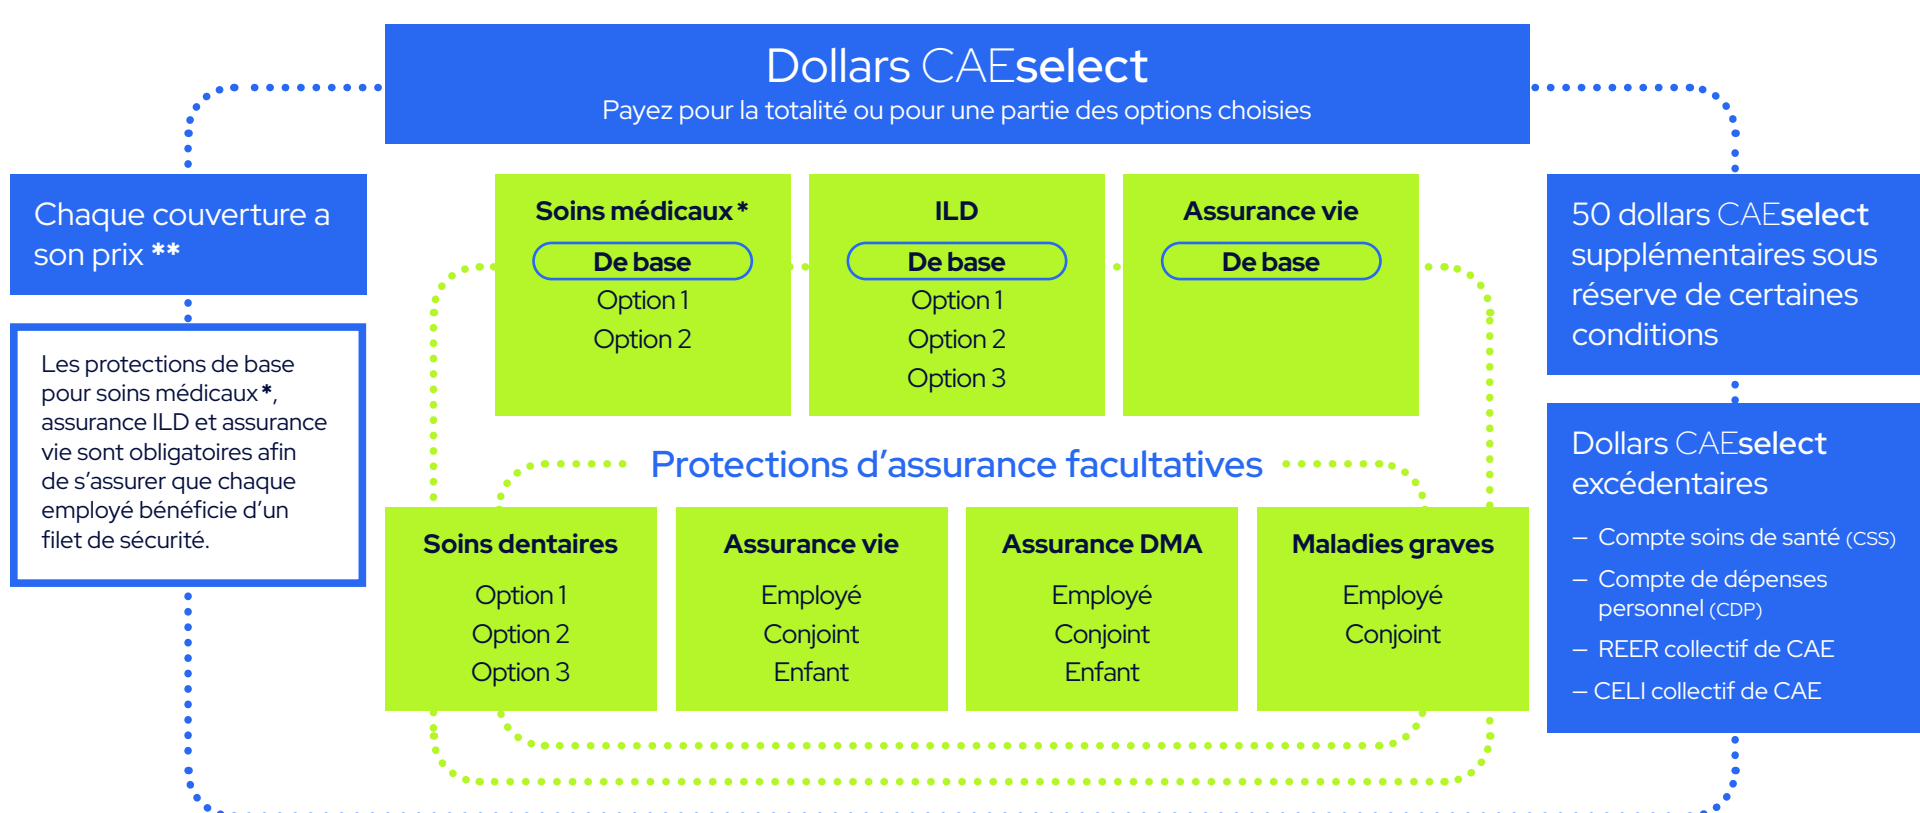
Dollars CAEselect
Payez pour la totalité ou pour une partie des options choisies

Chaque couverture a son prix **

Les protections de base pour soins médicaux*, assurance ILD et assurance vie sont obligatoires afin de s'assurer que chaque employé bénéficie d'un filet de sécurité.

Soins médicaux*
De base
Option 1
Option 2

ILD
De base
Option 1
Option 2
Option 3

Assurance vie
De base

Protections d'assurance facultatives

Soins dentaires
Option 1
Option 2
Option 3

Assurance vie
Employé
Conjoint
Enfant

Assurance DMA
Employé
Conjoint
Enfant

Maladies graves
Employé
Conjoint

50 dollars CAEselect supplémentaires sous réserve de certaines conditions

Dollars CAEselect excédentaires
– Compte soins de santé (CSS)
– Compte de dépenses personnel (CDP)
– REER collectif de CAE
– CELI collectif de CAE